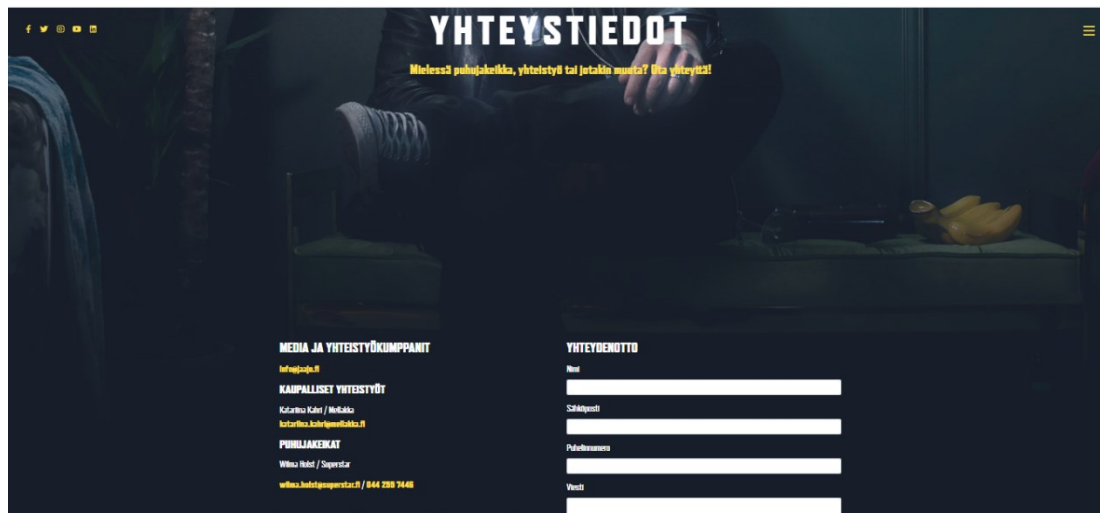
YHTEYSTIEDOT

Mielessä puhujakeikka, yhteistyö tai jotakin muuta? Ota yhteyttä!

MEDIA JA YHTEISTYÖKUMPPANIT

info@jaajo.fi

KAUPALLISET YHTEISTYÖT

Katariina Kahri / Mellakka

katariina.kahri@mellakka.fi

PUHUJAKEIKAT

Wilma Holst / Superstar

wilma.holst@superstar.fi / 044 298 7446

YHTEYDENOTTO

Nimi

Sähköposti

Puhelinnumero

Viesti